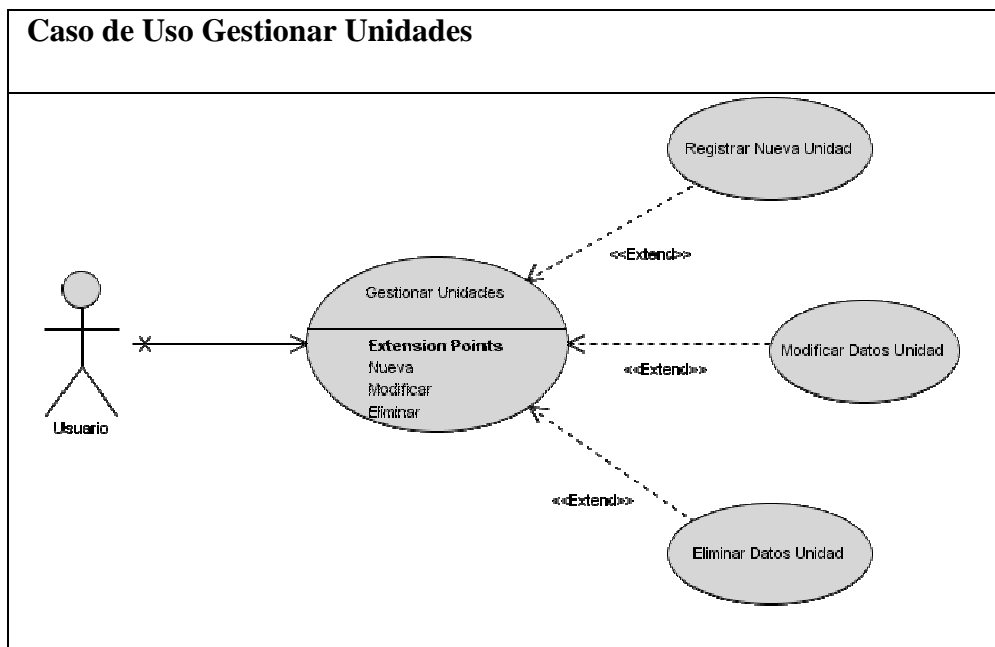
Caso de Uso Gestionar Unidades

Registrar Nueva Unidad

<<Extend>>

Gestionar Unidades

Extension Points
Nueva
Modificar
Eliminar

Usuario

<<Extend>>

Modificar Datos Unidad

<<Extend>>

Eliminar Datos Unidad